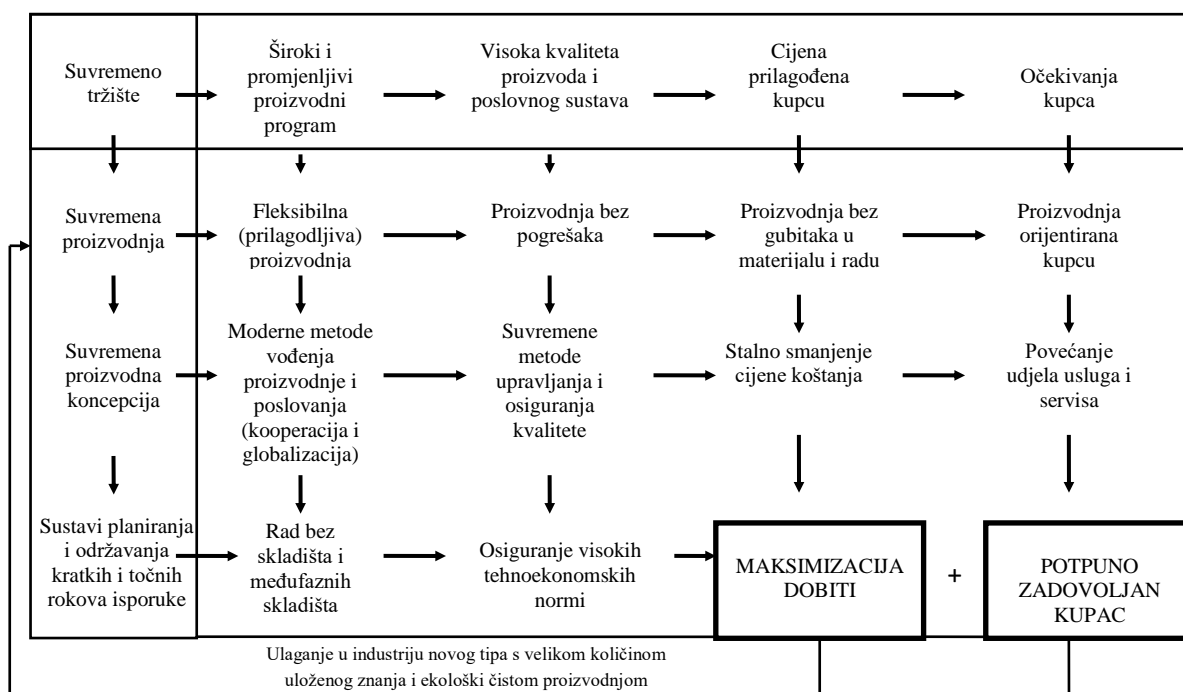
Suvremeno tržište

Široki i promjenljivi proizvodni program

Visoka kvaliteta proizvoda i poslovnog sustava

Cijena prilagođena kupcu

Očekivanja kupca

Suvremena proizvodnja

Fleksibilna (prilagodljiva) proizvodnja

Proizvodnja bez pogrešaka

Proizvodnja bez gubitaka u materijalu i radu

Proizvodnja orijentirana kupcu

Suvremena proizvodna koncepcija

Moderne metode vođenja proizvodnje i poslovanja (kooperacija i globalizacija)

Suvremene metode upravljanja i osiguranja kvalitete

Stalno smanjenje cijene koštanja

Povećanje udjela usluga i servisa

Sustavi planiranja i održavanja kratkih i točnih rokova isporuke

Rad bez skladišta i međufaznih skladišta

Osiguranje visokih tehnoekonomskih normi

MAKSIMIZACIJA DOBITI

+

POTPUNO ZADOVOLJAN KUPAC

Ulaganje u industriju novog tipa s velikom količinom uloženog znanja i ekološki čistom proizvodnjom